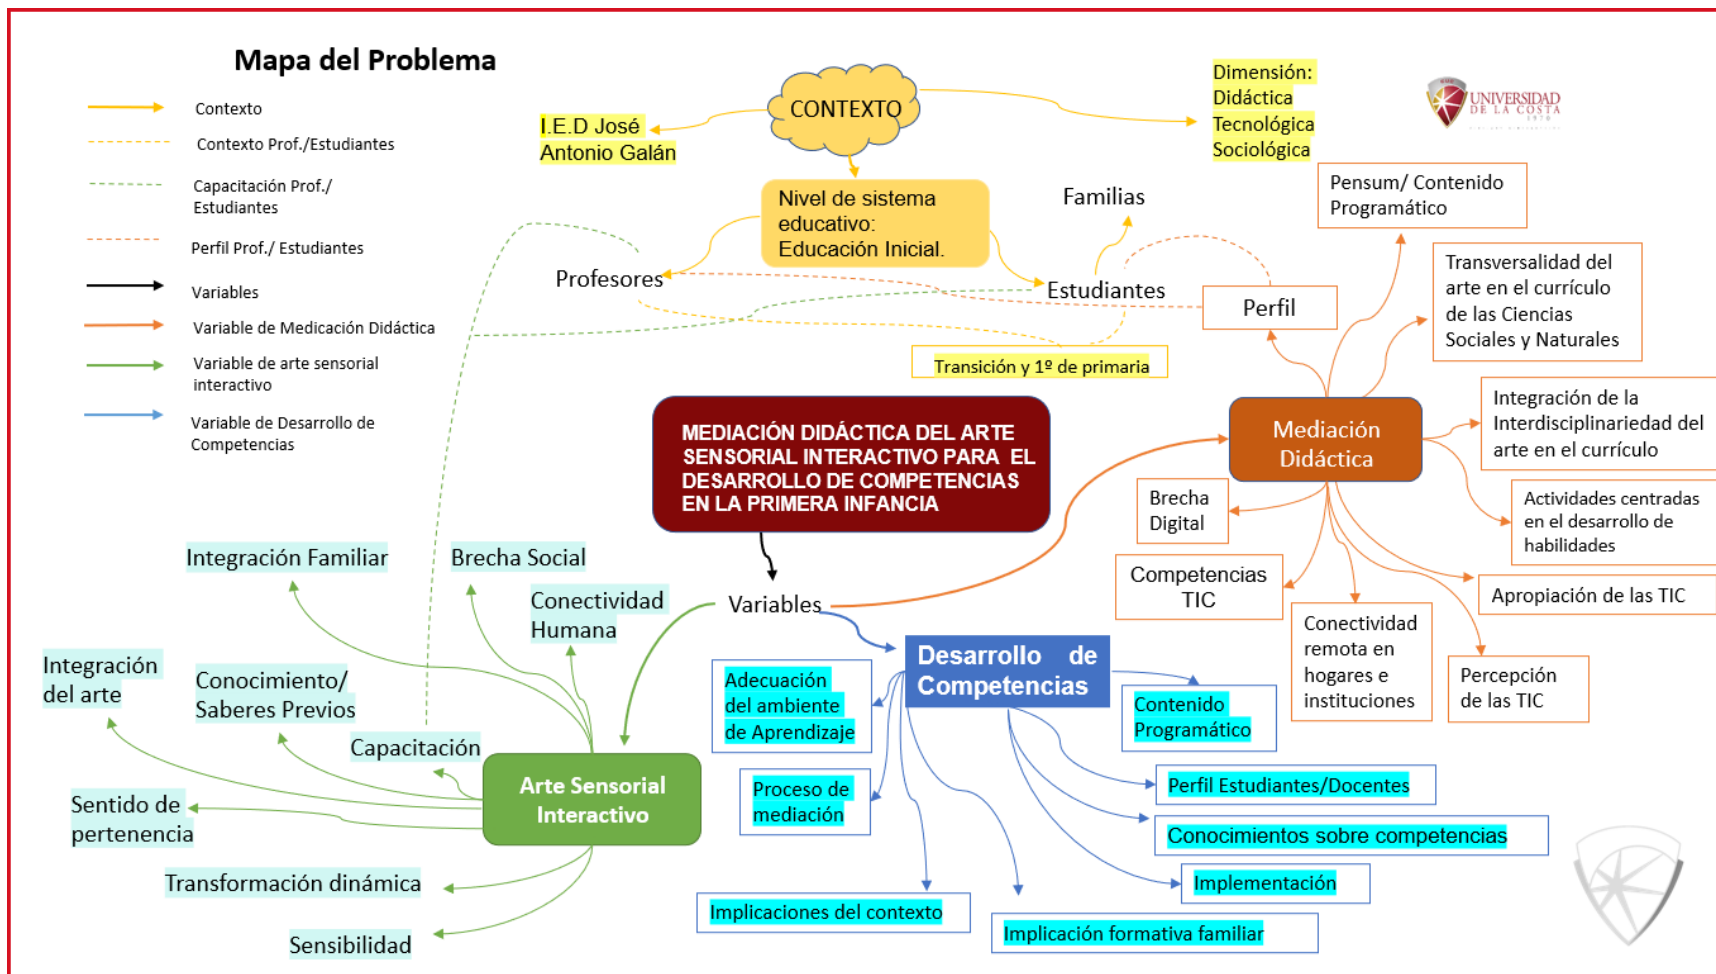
Mapa del Problema

Contexto

Contexto Prof./Estudiantes

Capacitación Prof./ Estudiantes

Perfil Prof./ Estudiantes

Variables

Variable de Medicación Didáctica

Variable de arte sensorial interactivo

Variable de Desarrollo de Competencias

CONTEXTO

I.E.D José Antonio Galán

Dimensión: Didáctica Tecnológica Sociológica

UNIVERSIDAD DE LA COSTA

Nivel de sistema educativo: Educación Inicial.

Familias

Profesores

Estudiantes

Perfil

Pensum/ Contenido Programático

Transversalidad del arte en el currículo de las Ciencias Sociales y Naturales

Transición y 1º de primaria

MEDIACIÓN DIDÁCTICA DEL ARTE SENSORIAL INTERACTIVO PARA EL DESARROLLO DE COMPETENCIAS EN LA PRIMERA INFANCIA

Mediación Didáctica

Integración de la Interdisciplinariedad del arte en el currículo

Brecha Digital

Actividades centradas en el desarrollo de habilidades

Competencias TIC

Apropiación de las TIC

Conectividad remota en hogares e instituciones

Percepción de las TIC

Integración Familiar

Brecha Social

Conectividad Humana

Variables

Integración del arte

Conocimiento/ Saberes Previos

Desarrollo de Competencias

Adecuación del ambiente de Aprendizaje

Contenido Programático

Capacitación

Sentido de pertenencia

Arte Sensorial Interactivo

Proceso de mediación

Perfil Estudiantes/Docentes

Conocimientos sobre competencias

Transformación dinámica

Implementación

Implicaciones del contexto

Implicación formativa familiar

Sensibilidad